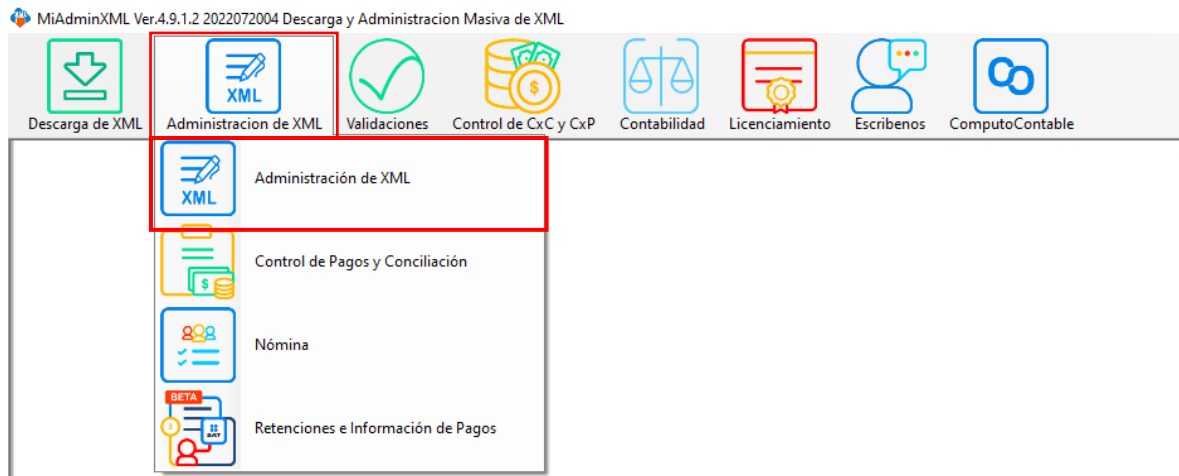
MiAdminXML Ver.4.9.1.2 2022072004 Descarga y Administracion Masiva de XML

Descarga de XML
XML
Administracion de XML
Validaciones
$
Control de CxC y CxP
Contabilidad
Licenciamiento
Escribenos
ComputoContable

XML
Administración de XML

$
Control de Pagos y Conciliación

Nómina

BETA
SAT
Retenciones e Información de Pagos